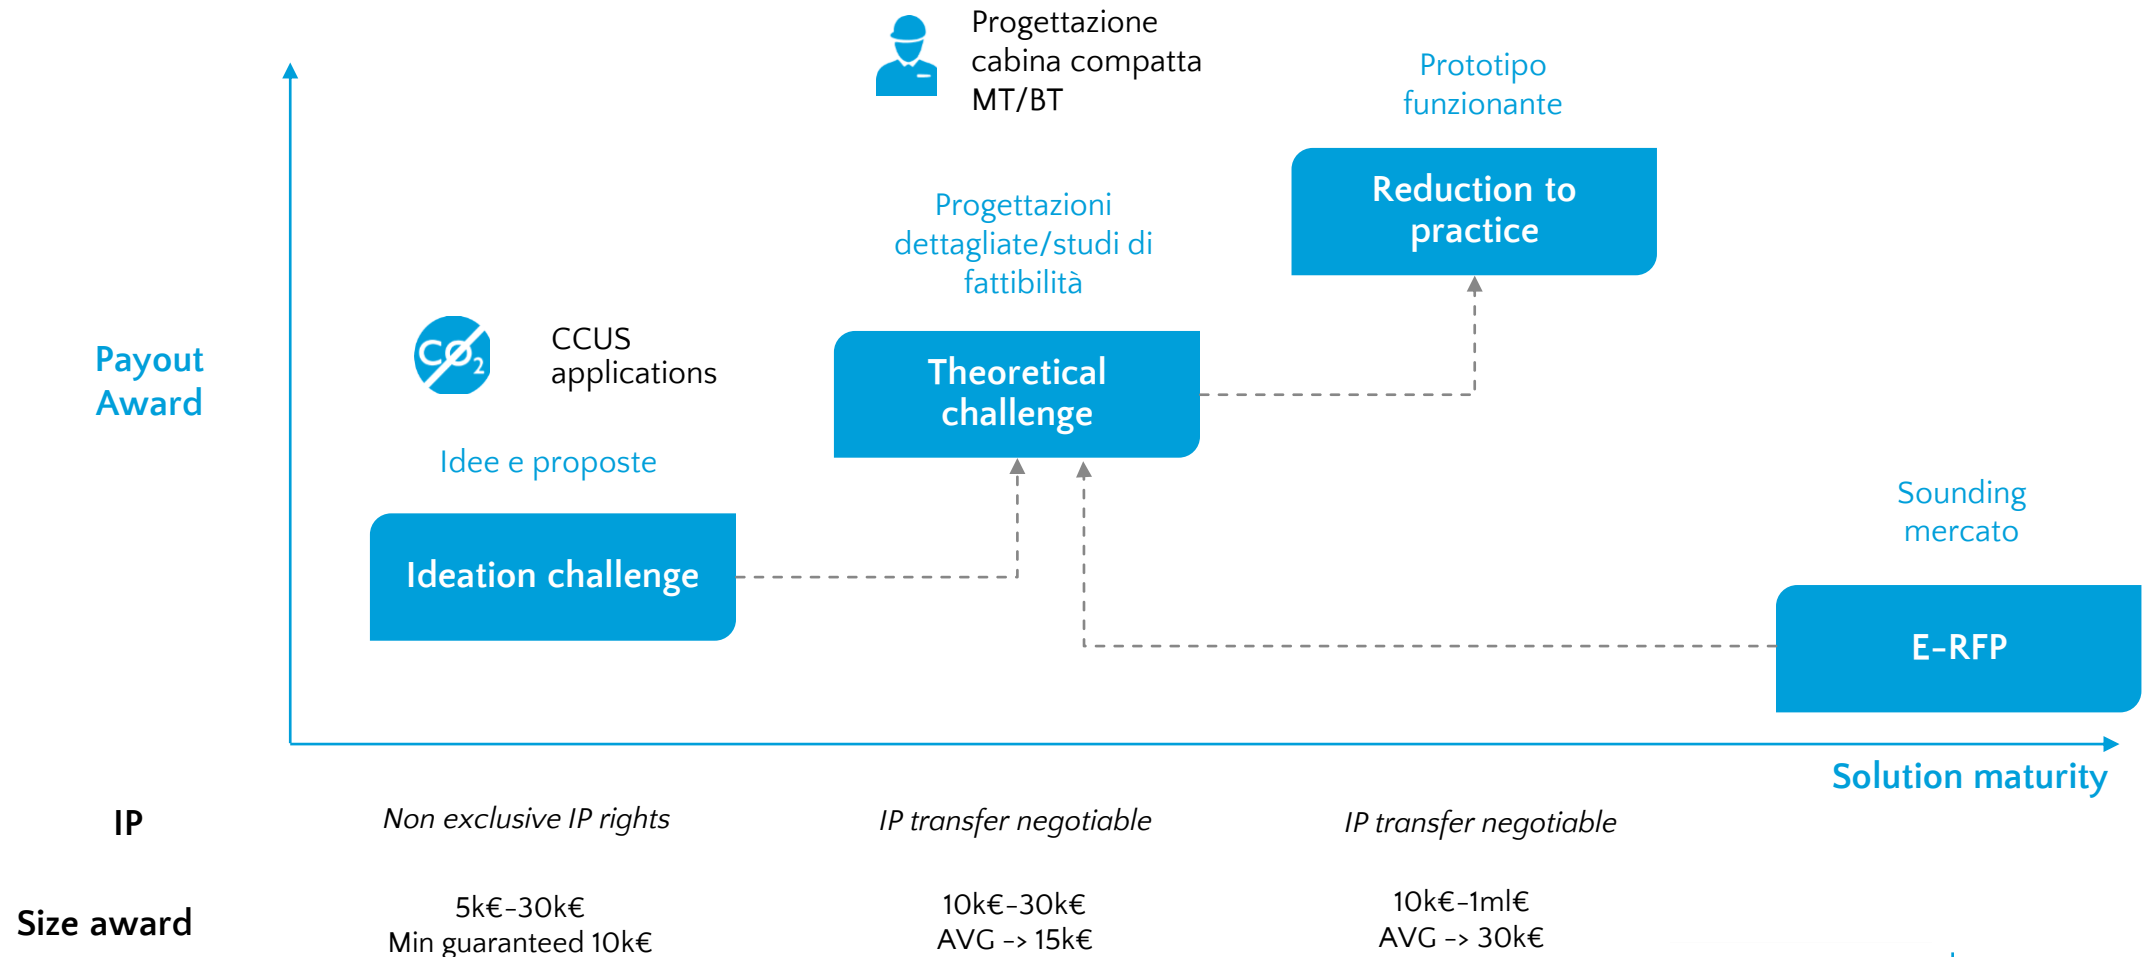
Progettazione cabina compatta MT/BT

Prototipo funzionante

Reduction to practice

Progettazioni dettagliate/studi di fattibilità

Payout Award

$CO_2$

CCUS applications

Theoretical challenge

Idee e proposte

Ideation challenge

Sounding mercato

E-RFP

Solution maturity

| IP | *Non exclusive IP rights* | *IP transfer negotiable* | *IP transfer negotiable* |
|---|---|---|---|
| Size award | 5k€-30k€ Min guaranteed 10k€ | 10k€-30k€ AVG -> 15k€ | 10k€-1ml€ AVG -> 30k€ |